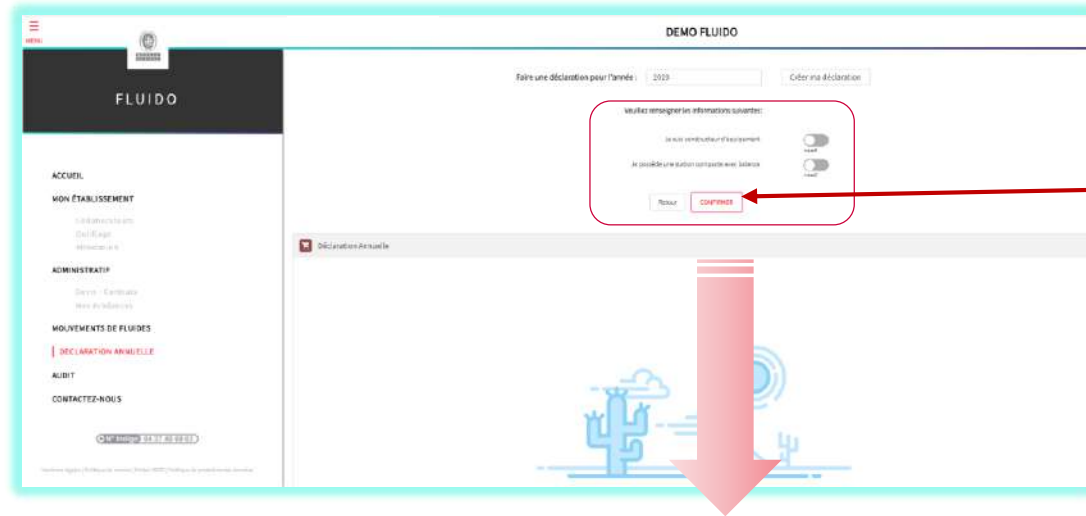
MENU

DEMO FLUIDO

FLUIDO

ACCUEIL

MON ÉTABLISSEMENT

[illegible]
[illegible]
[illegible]

ADMINISTRATIF

Devis - Contrats
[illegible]

MOUVEMENTS DE FLUIDES

DÉCLARATION ANNUELLE

AUDIT

CONTACTEZ-NOUS

N° Indigo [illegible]

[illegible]

Faire une déclaration pour l'année : 2020

Créer ma déclaration

Veuillez renseigner les informations suivantes:

Je suis constructeur d'équipement

Je possède une station complète avec balance

Retour

CONFIRMER

Déclaration Annuelle